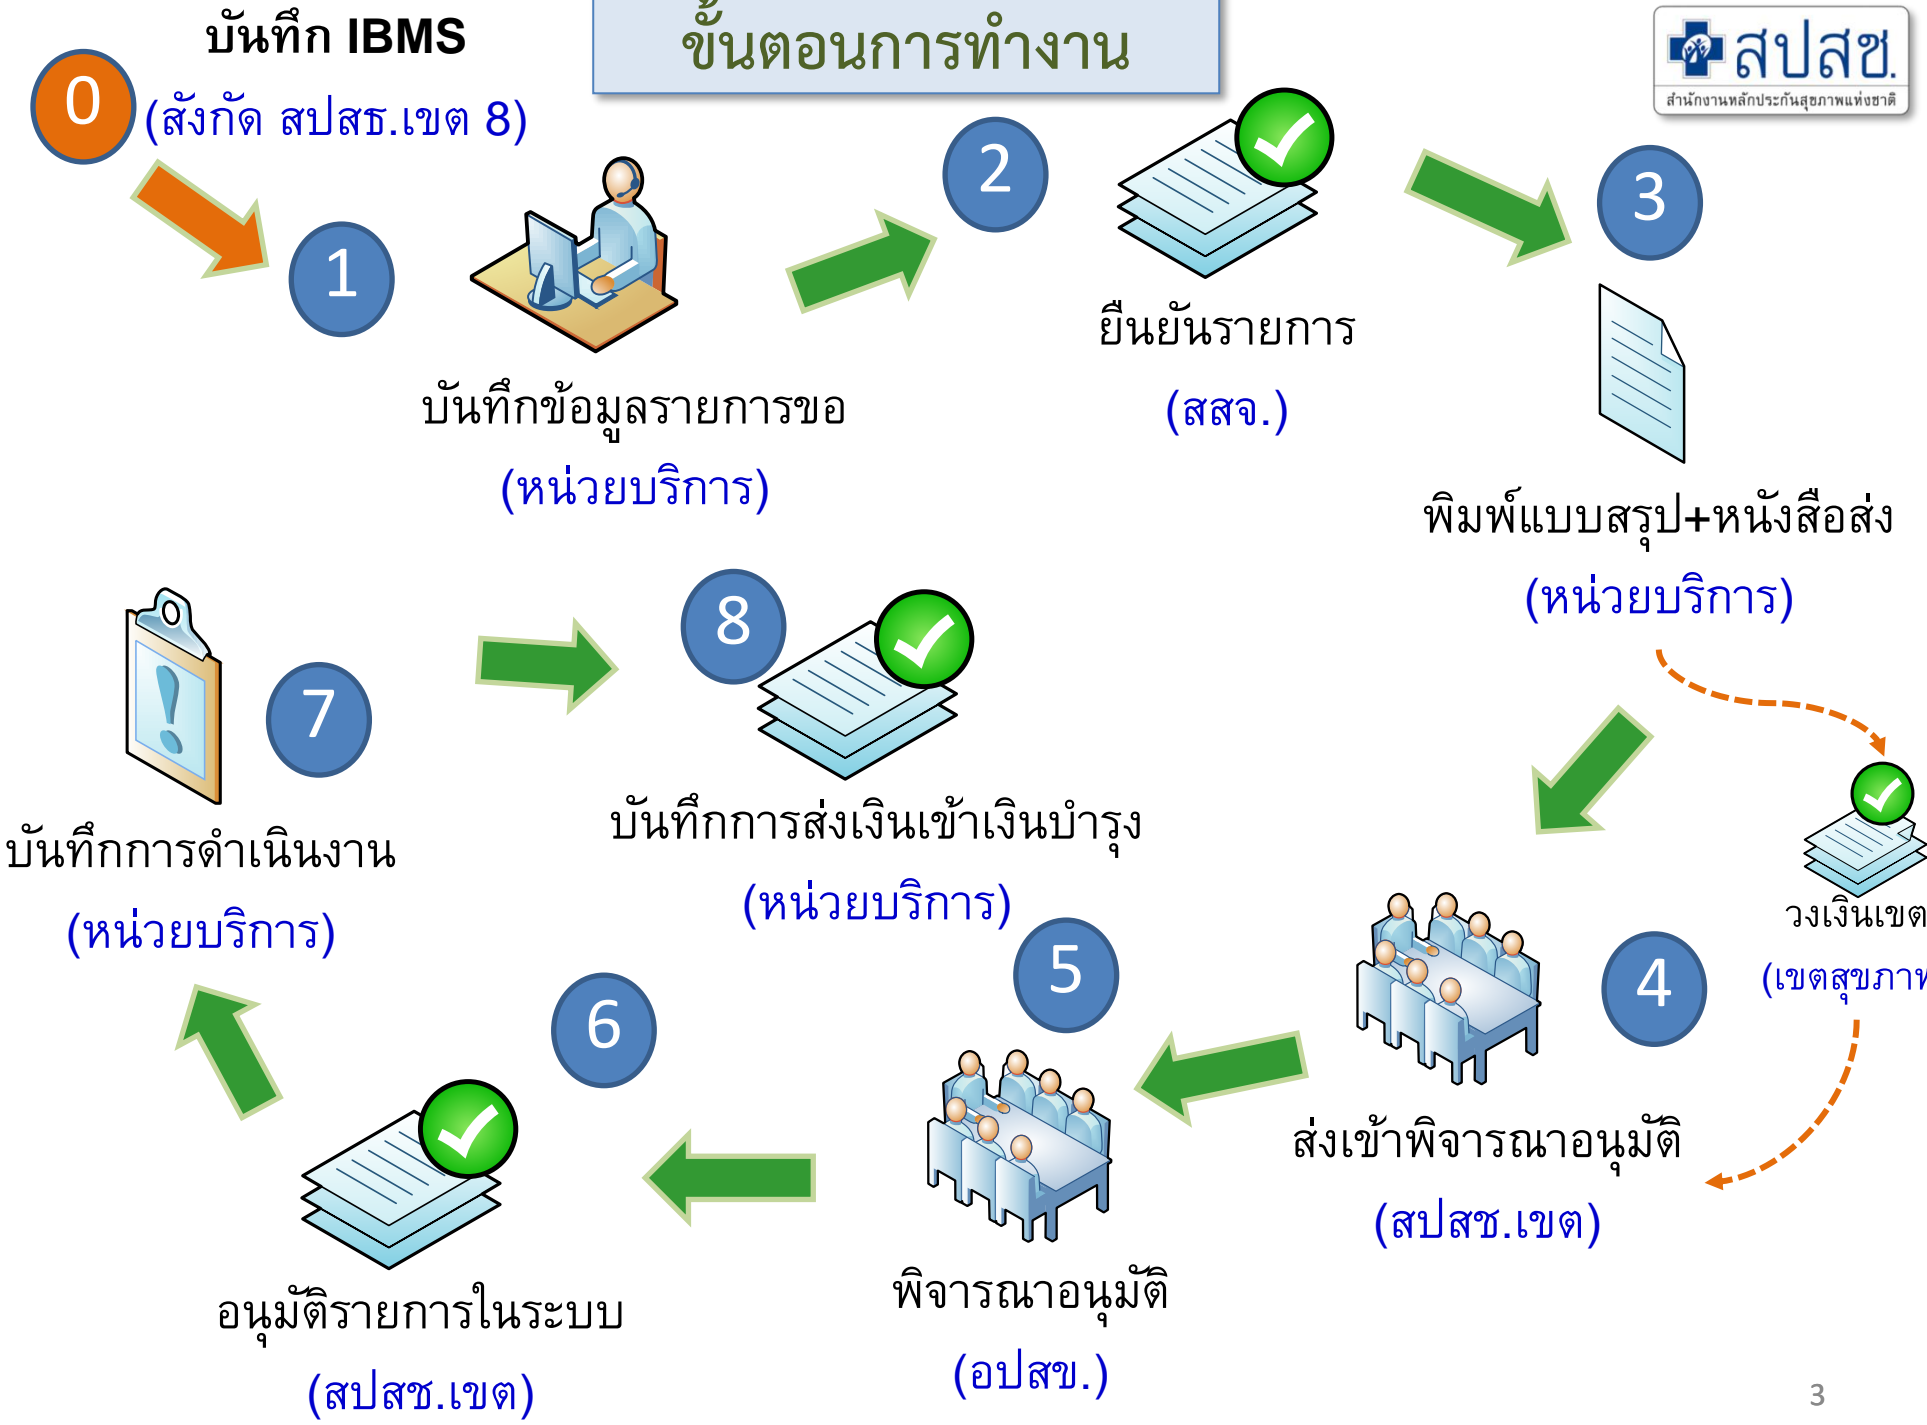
บันทึก IBMS

0

(สังกัด สปสธ.เขต 8)

ขั้นตอนการทำงาน

สปสช.
สำนักงานหลักประกันสุขภาพแห่งชาติ

1

บันทึกข้อมูลรายการขอ
(หน่วยบริการ)

2

ยืนยันรายการ
(สสจ.)

3

พิมพ์แบบสรุป+หนังสือส่ง
(หน่วยบริการ)

วงเงินเขต
(เขตสุขภาพ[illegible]

4

ส่งเข้าพิจารณาอนุมัติ
(สปสช.เขต)

5

พิจารณาอนุมัติ
(อปสข.)

6

อนุมัติรายการในระบบ
(สปสช.เขต)

7

บันทึกการดำเนินงาน
(หน่วยบริการ)

8

บันทึกการส่งเงินเข้าเงินบำรุง
(หน่วยบริการ)

3